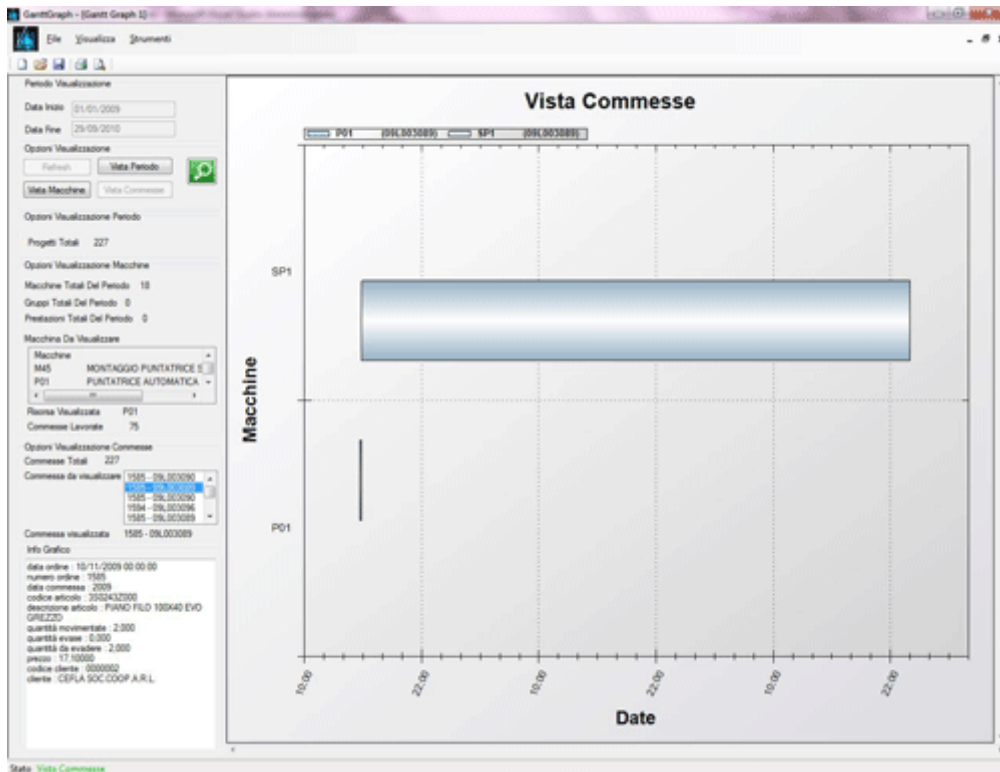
GanttGraph - [Gantt Graph 1]

File Visualizza Strumenti

Periodo Visualizzazione

Data Inizio 01/01/2009

Data Fine 29/09/2010

Opzioni Visualizzazione

Refresh

Vista Periodo

Vista Macchine

Vista Commesse

Opzioni Visualizzazione Periodo

Progetti Totali 227

Opzioni Visualizzazione Macchine

Macchine Totali Del Periodo 18

Gruppi Totali Del Periodo 0

Prestazioni Totali Del Periodo 0

Macchina Da Visualizzare

| Macchine | |
|---|---|
| M45 | MONTAGGIO PUNTATRICE S |
| P01 | PUNTATRICE AUTOMATICA |

Risorsa Visualizzata P01

Commesse Lavorate 75

Opzioni Visualizzazione Commesse

Commesse Totali 227

Commessa da visualizzare 1585 - 09L003090 1585 - 09L003089 1585 - 09L003090 1594 - 09L003096 1585 - 09L003089

Commessa visualizzata 1585 - 09L003089

Info Grafico

data ordine : 10/11/2009 00:00:00
numero ordine : 1585
data commessa : 2009
codice articolo : 3302432000
descrizione articolo : PIANO FILO 100X40 EVO GREZZO
quantità movimentate : 2,000
quantità evase : 0,000
quantità da evadere : 2,000
prezzo : 17,10000
codice cliente : 0000002
cliente : CEFLA SOC.COOP.A.R.L.

Vista Commesse

P01 (09L003089) SP1 (09L003089)

SP1

P01

Macchine

10:00 22:00 10:00 22:00 10:00 22:00

Date

Stato: Vista Commesse